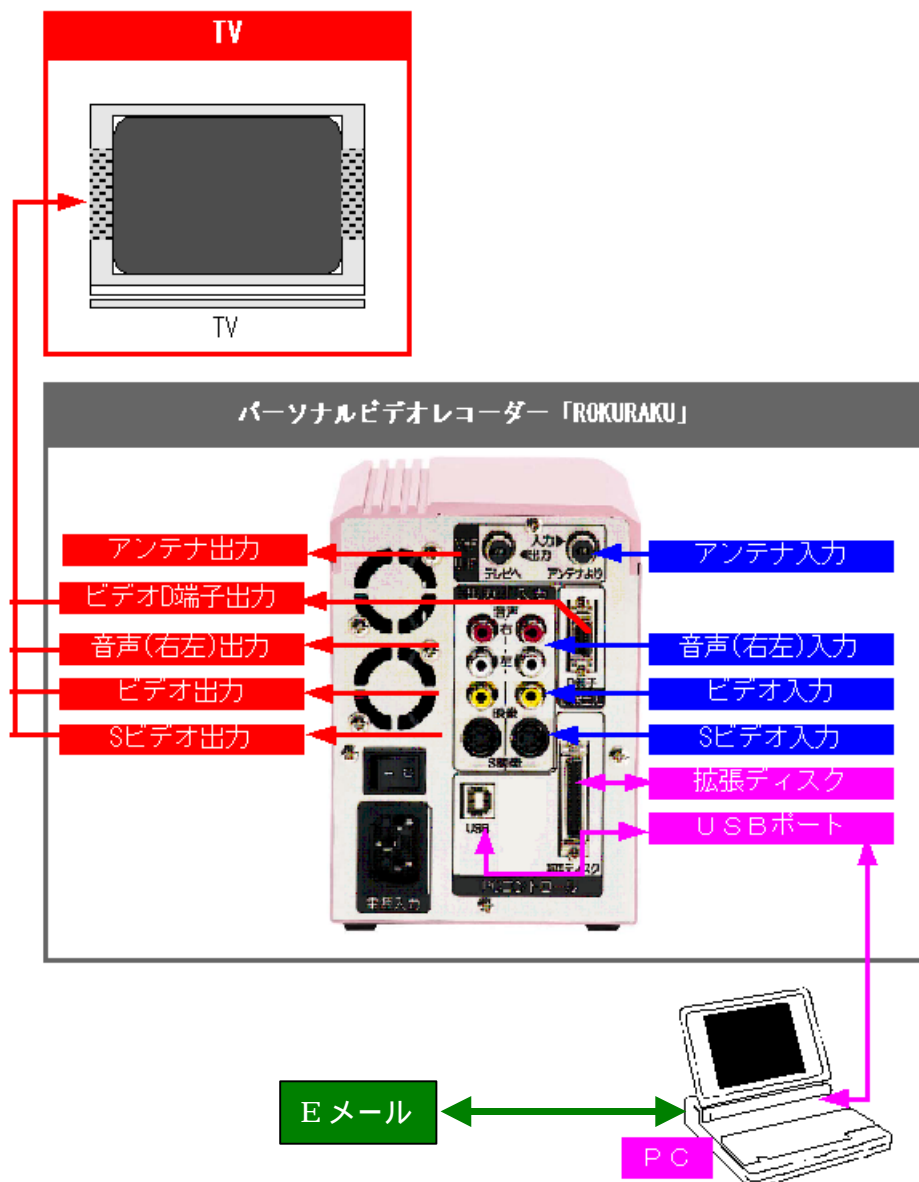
TV

TV

パーソナルビデオレコーダー「ROKURAKU」

アンテナ出力

ビデオD端子出力

音声(右左)出力

ビデオ出力

Sビデオ出力

入力▶
◀出力
テレビへ
アンテナより

音声
右
左
映像
S映像
D端子

USB
電源入力

アンテナ入力

音声(右左)入力

ビデオ入力

Sビデオ入力

拡張ディスク

ＵＳＢポート

Ｅメール

ＰＣ